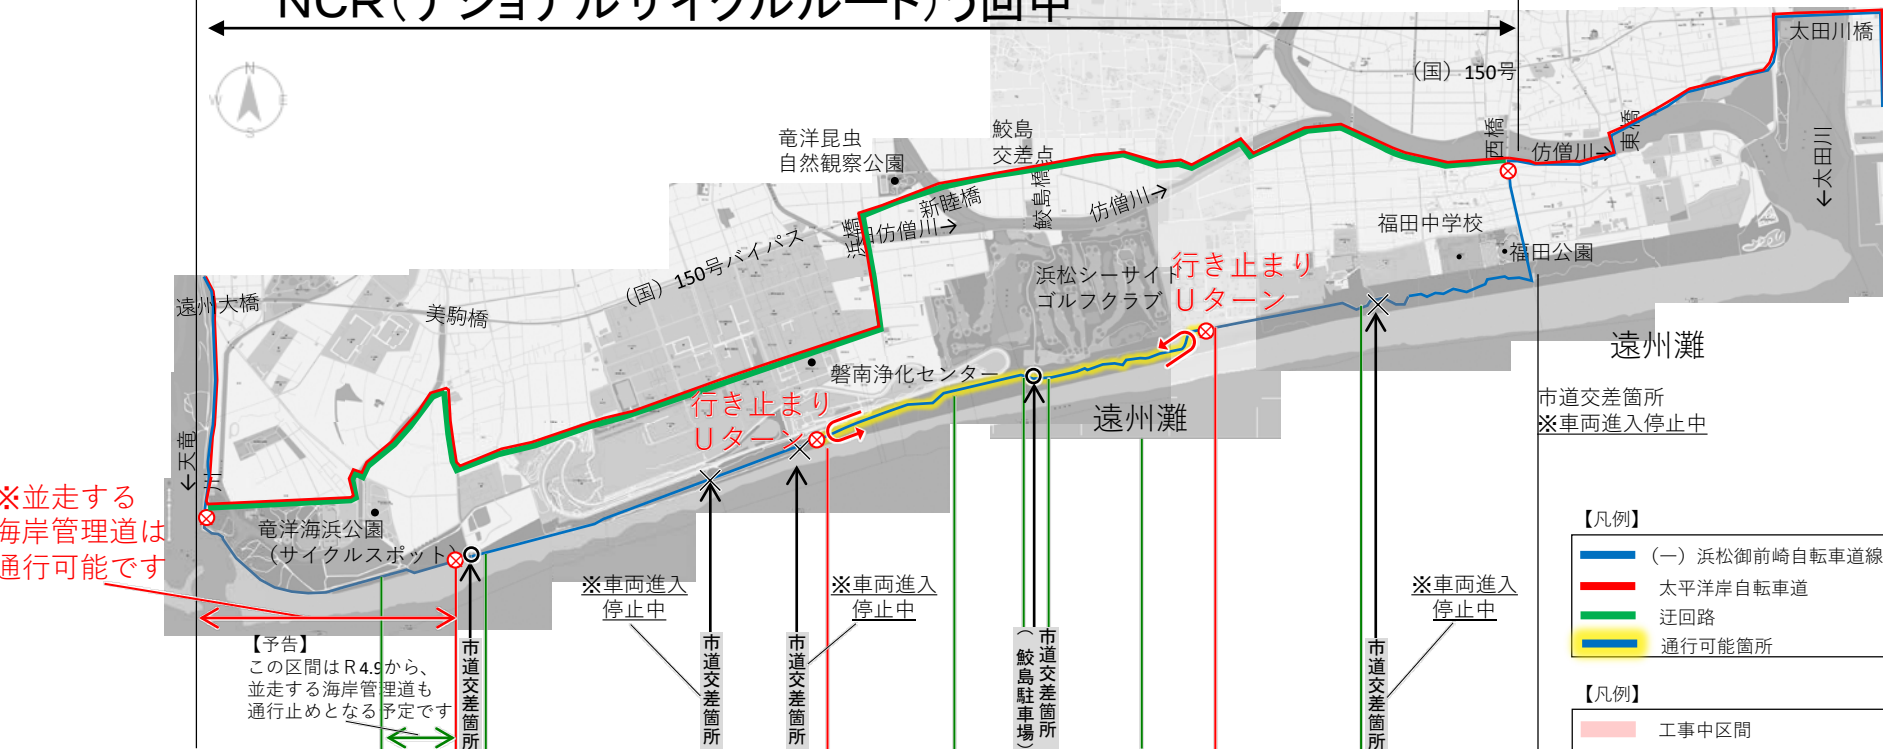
NCR(ナショナルサイクルルート)う回中

(国) 150号

太田川橋

竜洋昆虫
自然観察公園

鮫島
交差点

西橋

東橋

仿僧川

新睦橋

浜橋

仿僧川→

鮫島橋

仿僧川→

←太田川

福田中学校

福田公園

(国) 150号バイパス

浜松シーサイド
ゴルフクラブ

行き止まり
Uターン

遠州大橋

美駒橋

遠州灘

磐南浄化センター

行き止まり
Uターン

遠州灘

市道交差箇所
※車両進入停止中

←天竜川

※並走する
海岸管理道は
通行可能です

竜洋海浜公園
(サイクルスポット)

【凡例】
(一) 浜松御前崎自転車道線
太平洋岸自転車道
迂回路
通行可能箇所

※車両進入
停止中

※車両進入
停止中

※車両進入
停止中

【予告】
この区間はR4.9から、
並走する海岸管理道も
通行止めとなる予定です

市道交差箇所

市道交差箇所

市道交差箇所

(鮫島駐車場)

市道交差箇所

市道交差箇所

【凡例】
工事中区間